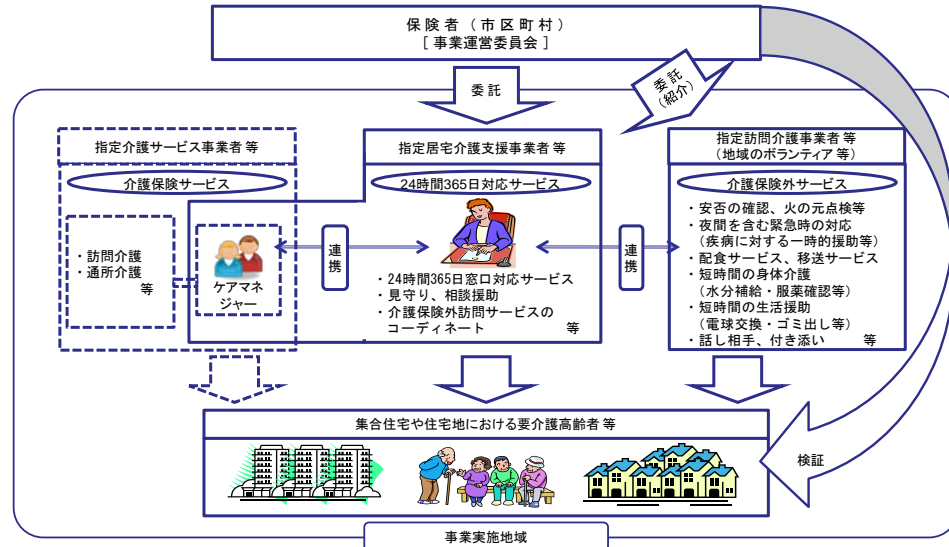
保険者（市区町村）
［事業運営委員会］

委託

委託（紹介）

指定介護サービス事業者 等

介護保険サービス

・訪問介護
・通所介護
等

ケアマネジャー

連携

指定居宅介護支援事業者 等

24時間365日対応サービス

・24時間365日窓口対応サービス
・見守り、相談援助
・介護保険外訪問サービスのコーディネート
等

連携

指定訪問介護事業者 等
（地域のボランティア 等）

介護保険外サービス

・安否の確認、火の元点検等
・夜間を含む緊急時の対応（疾病に対する一時的援助等）
・配食サービス、移送サービス
・短時間の身体介護（水分補給・服薬確認等）
・短時間の生活援助（電球交換・ゴミ出し等）
・話し相手、付き添い　等

集合住宅や住宅地における要介護高齢者 等

検証

事業実施地域